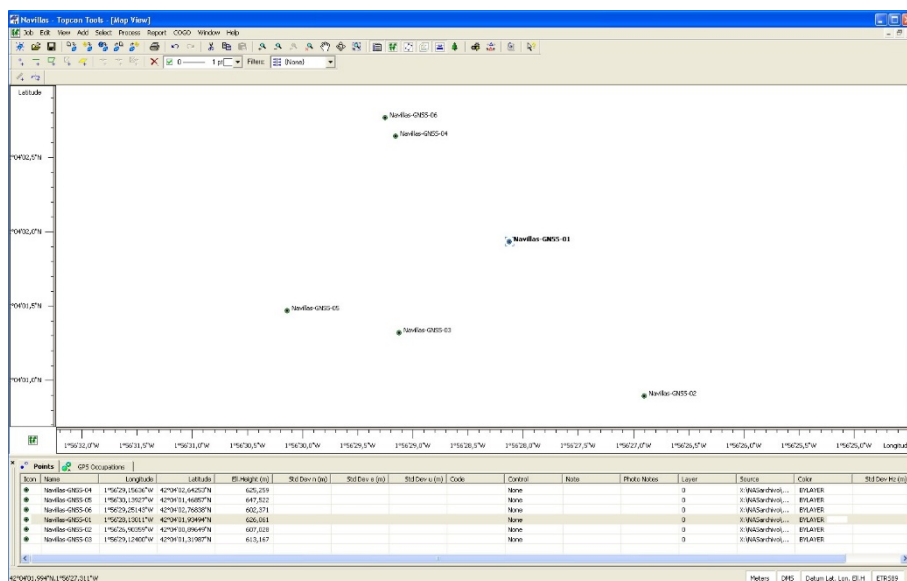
Navillas - Topcon Tools - [Map View]

Job Edit View Add Select Process Report COGO Window Help

1 pt Filters: (None)

Latitude

Navillas-GNSS-06
Navillas-GNSS-04
°04'02,5"N
°04'02,0"N
Navillas-GNSS-01
°04'01,5"N
Navillas-GNSS-05
Navillas-GNSS-03
°04'01,0"N
Navillas-GNSS-02

1°56'32,0"W 1°56'31,5"W 1°56'31,0"W 1°56'30,5"W 1°56'30,0"W 1°56'29,5"W 1°56'29,0"W 1°56'28,5"W 1°56'28,0"W 1°56'27,5"W 1°56'27,0"W 1°56'26,5"W 1°56'26,0"W 1°56'25,5"W 1°56'25,0"W Longitud

Points | GPS Occupations

| Icon | Name | Longitude | Latitude | Ell.Height (m) | Std Dev n (m) | Std Dev e (m) | Std Dev u (m) | Code | Control | Note | Photo Notes | Layer | Source | Color | Std Dev Hz (m) |
|---|---|---|---|---|---|---|---|---|---|---|---|---|---|---|---|
| | Navillas-GNSS-04 | 1°56'29,15636"W | 42°04'02,64253"N | 625,259 | | | | | None | | | 0 | X:\NAS\archivo\... | BYLAYER | |
| | Navillas-GNSS-05 | 1°56'30,13927"W | 42°04'01,46857"N | 647,522 | | | | | None | | | 0 | X:\NAS\archivo\... | BYLAYER | |
| | Navillas-GNSS-06 | 1°56'29,25143"W | 42°04'02,76838"N | 602,371 | | | | | None | | | 0 | X:\NAS\archivo\... | BYLAYER | |
| | Navillas-GNSS-01 | 1°56'28,13011"W | 42°04'01,93494"N | 626,061 | | | | | None | | | 0 | X:\NAS\archivo\... | BYLAYER | |
| | Navillas-GNSS-02 | 1°56'26,90359"W | 42°04'00,89649"N | 607,028 | | | | | None | | | 0 | X:\NAS\archivo\... | BYLAYER | |
| | Navillas-GNSS-03 | 1°56'29,12408"W | 42°04'01,31987"N | 613,167 | | | | | None | | | 0 | X:\NAS\archivo\... | BYLAYER | |

42°04'01,994"N,1°56'27,011"W

Meters | DMS | Datum Lat, Lon, Ell.H | ETRS89